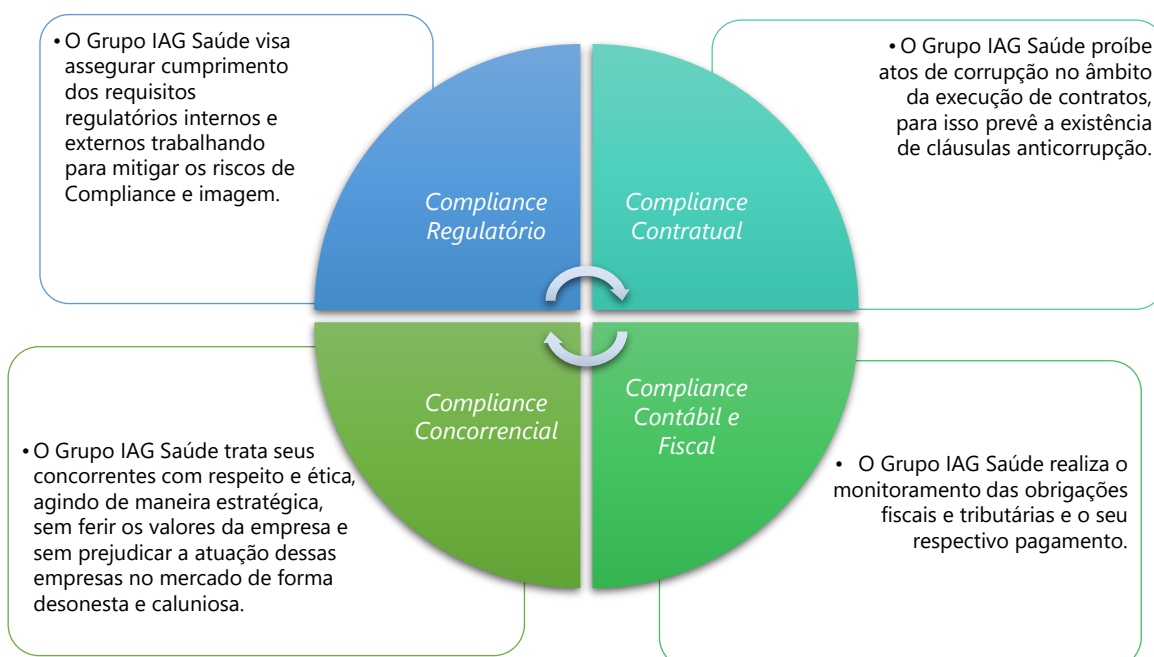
• O Grupo IAG Saúde visa assegurar cumprimento dos requisitos regulatórios internos e externos trabalhando para mitigar os riscos de Compliance e imagem.

• O Grupo IAG Saúde proíbe atos de corrupção no âmbito da execução de contratos, para isso prevê a existência de cláusulas anticorrupção.

Compliance Regulatório

Compliance Contratual

Compliance Concorrencial

Compliance Contábil e Fiscal

• O Grupo IAG Saúde trata seus concorrentes com respeito e ética, agindo de maneira estratégica, sem ferir os valores da empresa e sem prejudicar a atuação dessas empresas no mercado de forma desonesta e caluniosa.

• O Grupo IAG Saúde realiza o monitoramento das obrigações fiscais e tributárias e o seu respectivo pagamento.